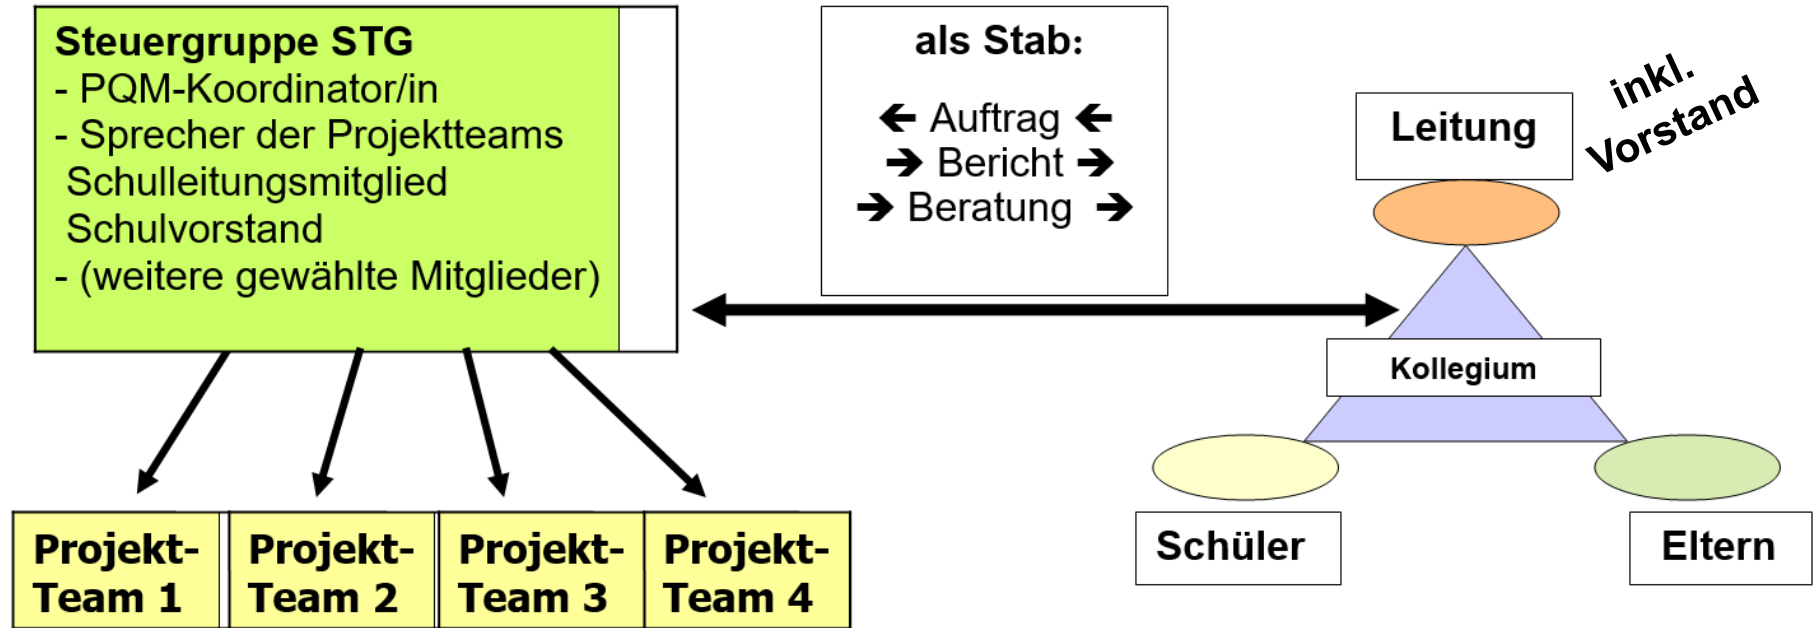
Steuergruppe STG
- PQM-Koordinator/in
- Sprecher der Projektteams
Schulleitungsmitglied
Schulvorstand
- (weitere gewählte Mitglieder)

als Stab:

← Auftrag ←
→ Bericht →
→ Beratung →

Leitung

inkl. Vorstand

Kollegium

Schüler

Eltern

Projekt-Team 1

Projekt-Team 2

Projekt-Team 3

Projekt-Team 4